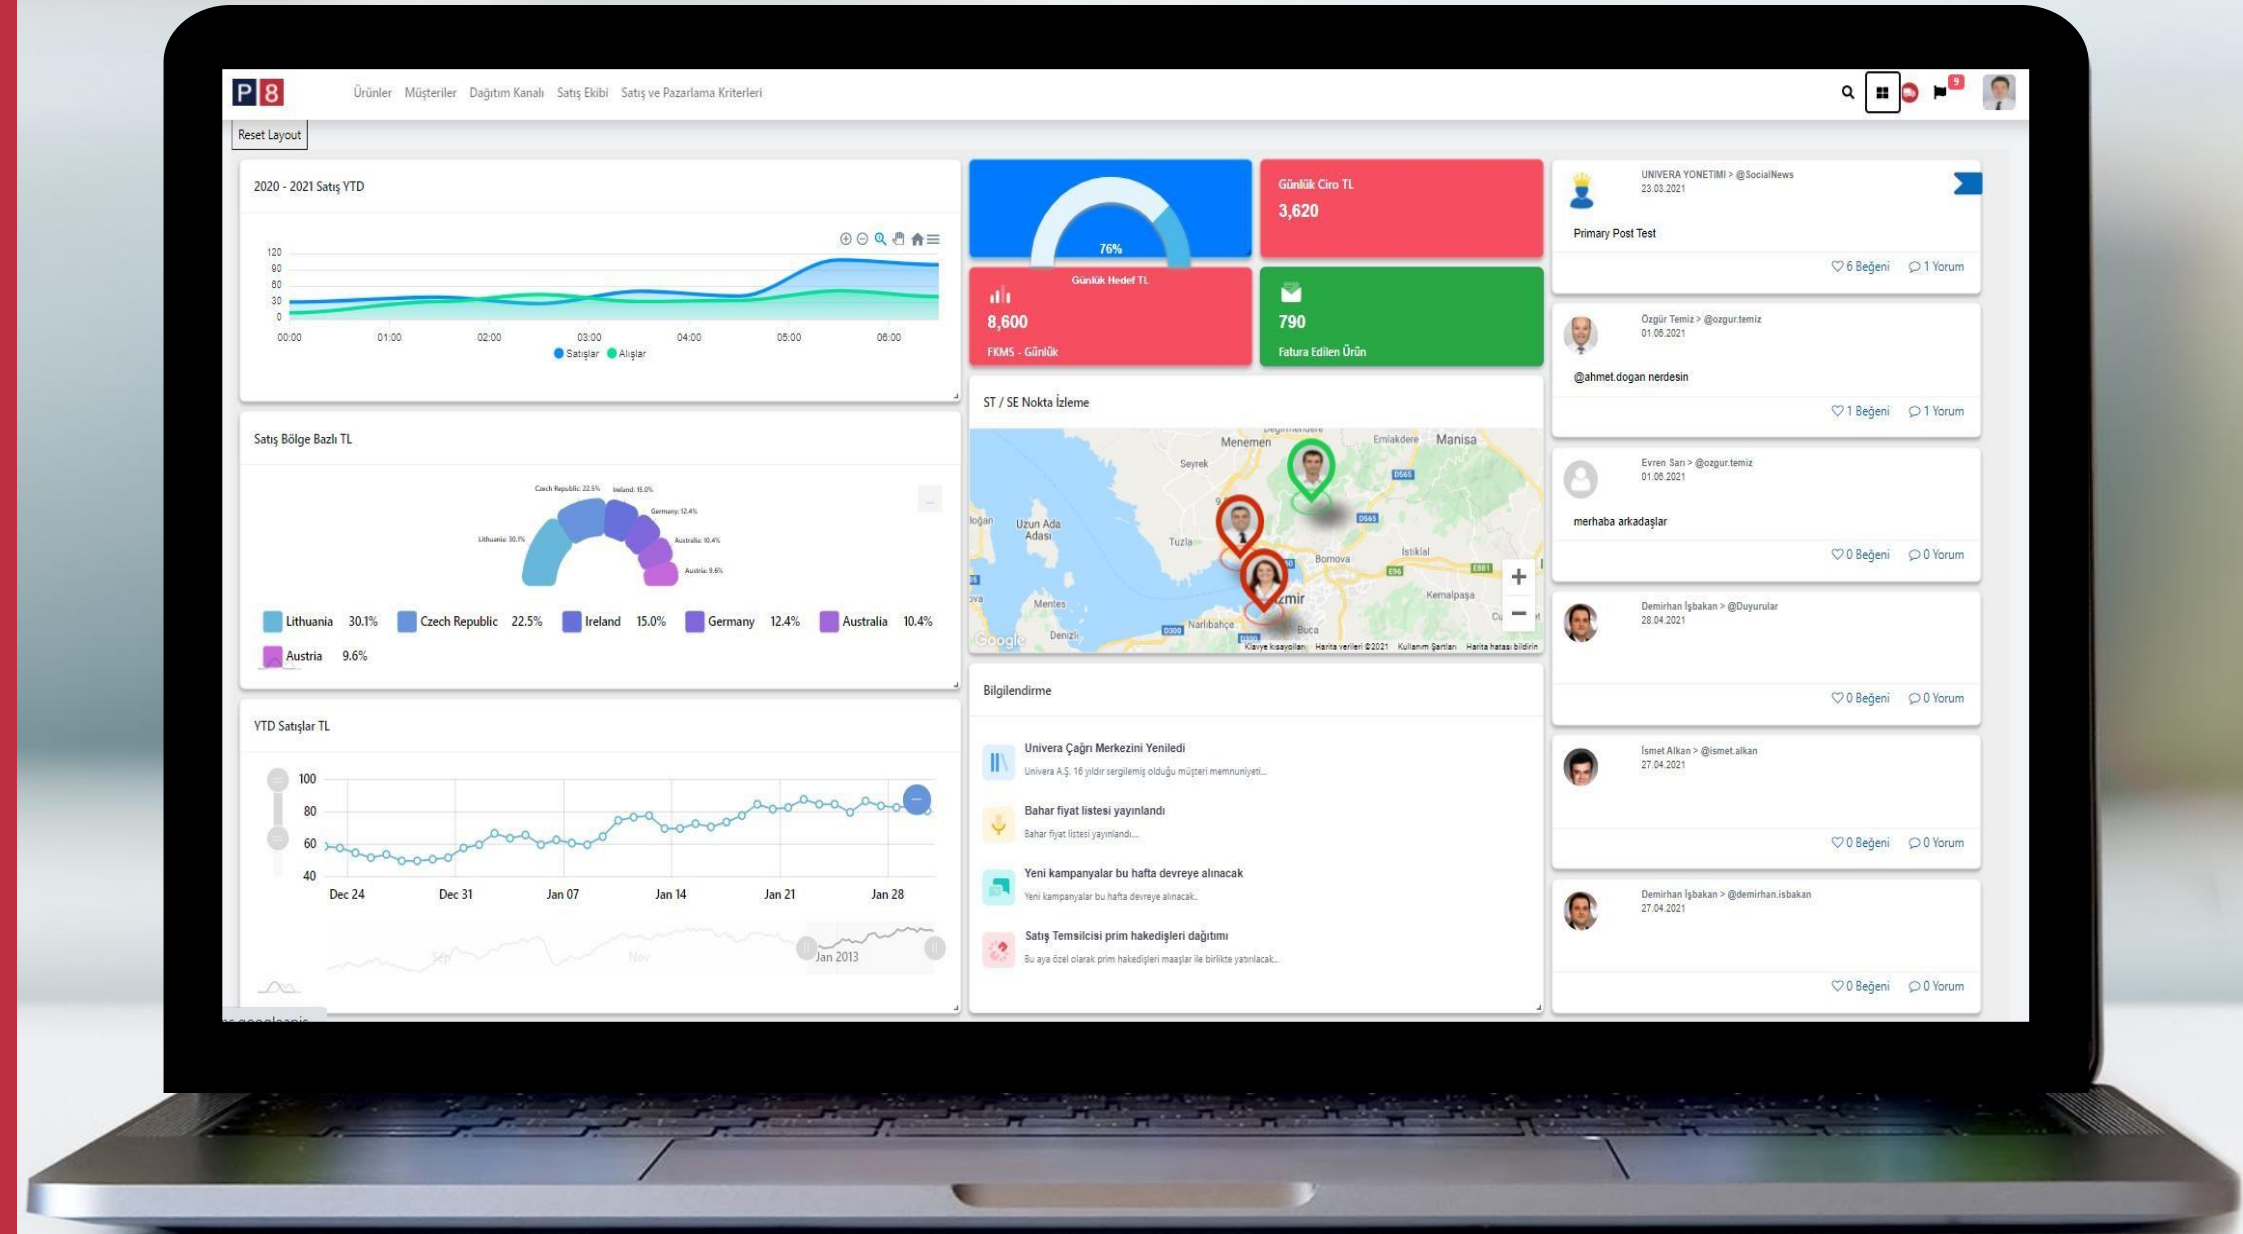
P8 Ürünler Müşteriler Dağıtım Kanalı Satış Ekibi Satış ve Pazarlama Kriterleri

9

Reset Layout

2020 - 2021 Satış YTD

120
90
60
30
0
00:00 01:00 02:00 03:00 04:00 05:00 06:00
Satışlar Alışlar

76%
Günlük Hedef TL

Günlük Ciro TL
3,620

8,600
FKMS - Günlük

790
Fatura Edilen Ürün

UNIVERA YONETIMI > @SocialNews
23.03.2021
Primary Post Test
6 Beğeni 1 Yorum

Özgür Temiz > @ozgur.temiz
01.06.2021
@ahmet.dogan nerdesin
1 Beğeni 1 Yorum

Evren Sarı > @ozgur.temiz
01.06.2021
merhaba arkadaşlar
0 Beğeni 0 Yorum

Demirhan İşbakan > @Duyurular
28.04.2021
0 Beğeni 0 Yorum

İsmet Alkan > @ismet.alkan
27.04.2021
0 Beğeni 0 Yorum

Demirhan İşbakan > @demirhan.isbakan
27.04.2021
0 Beğeni 0 Yorum

Satış Bölge Bazlı TL

Czech Republic: 22.5% Ireland: 15.0% Germany: 12.4% Lithuania: 30.1% Australia: 10.4% Austria: 9.6%

Lithuania 30.1% Czech Republic 22.5% Ireland 15.0% Germany 12.4% Australia 10.4%
Austria 9.6%

ST / SE Nokta İzleme

Menemen Emiliakdere Manisa Seyrek Uzun Ada Adası Tuzla Bornova İstiklal Kemalpaşa Mentes Denizli Narlıbahçe Buca İzmir
Google Klavye kısayolları Harita verileri ©2021 Kullanım Şartları Harita hatası bildirin

YTD Satışlar TL

100
80
60
40
Dec 24 Dec 31 Jan 07 Jan 14 Jan 21 Jan 28
Sep Nov Jan 2013

Bilgilendirme

Univera Çağrı Merkezini Yeniledi
Univera A.Ş. 16 yıldır sergilemiş olduğu müşteri memnuniyeti...

Bahar fiyat listesi yayınlandı
Bahar fiyat listesi yayınlandı...

Yeni kampanyalar bu hafta devreye alınacak
Yeni kampanyalar bu hafta devreye alınacak.

Satış Temsilcisi prim hakedişleri dağıtımı
Bu aya özel olarak prim hakedişleri maaşlar ile birlikte yatırılacak...